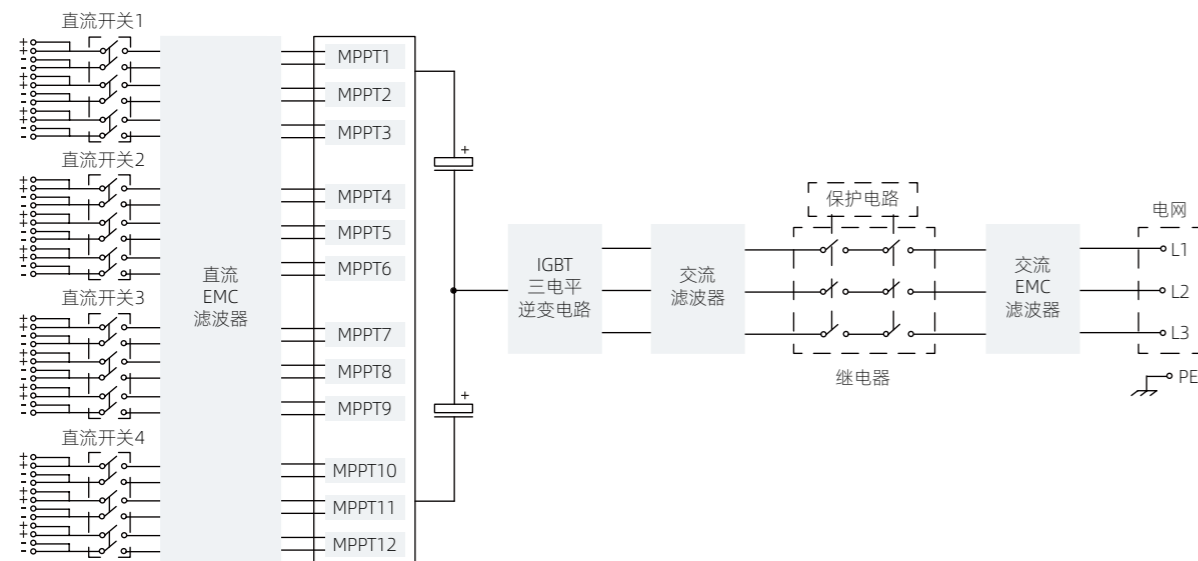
直流开关1
直流开关2
直流开关3
直流开关4
直流
EMC
滤波器
MPPT1
MPPT2
MPPT3
MPPT4
MPPT5
MPPT6
MPPT7
MPPT8
MPPT9
MPPT10
MPPT11
MPPT12
+
+
IGBT
三电平
逆变电路
交流
滤波器
保护电路
继电器
交流
EMC
滤波器
电网
L1
L2
L3
PE